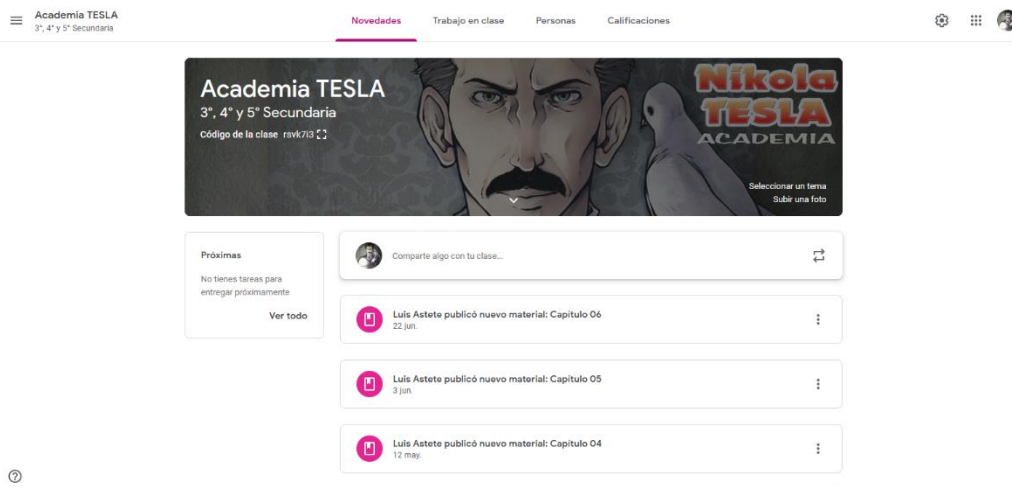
Academia TESLA
3°, 4° y 5° Secundaria

Novedades Trabajo en clase Personas Calificaciones

Academia TESLA
3°, 4° y 5° Secundaria
Código de la clase ravk7i3

Nikola TESLA ACADEMIA

Seleccionar un tema
Subir una foto

Próximas
No tienes tareas para entregar próximamente
Ver todo

Comparte algo con tu clase...

Luis Astete publicó nuevo material: Capitulo 06
22 jun.

Luis Astete publicó nuevo material: Capitulo 05
3 jun.

Luis Astete publicó nuevo material: Capitulo 04
12 may.